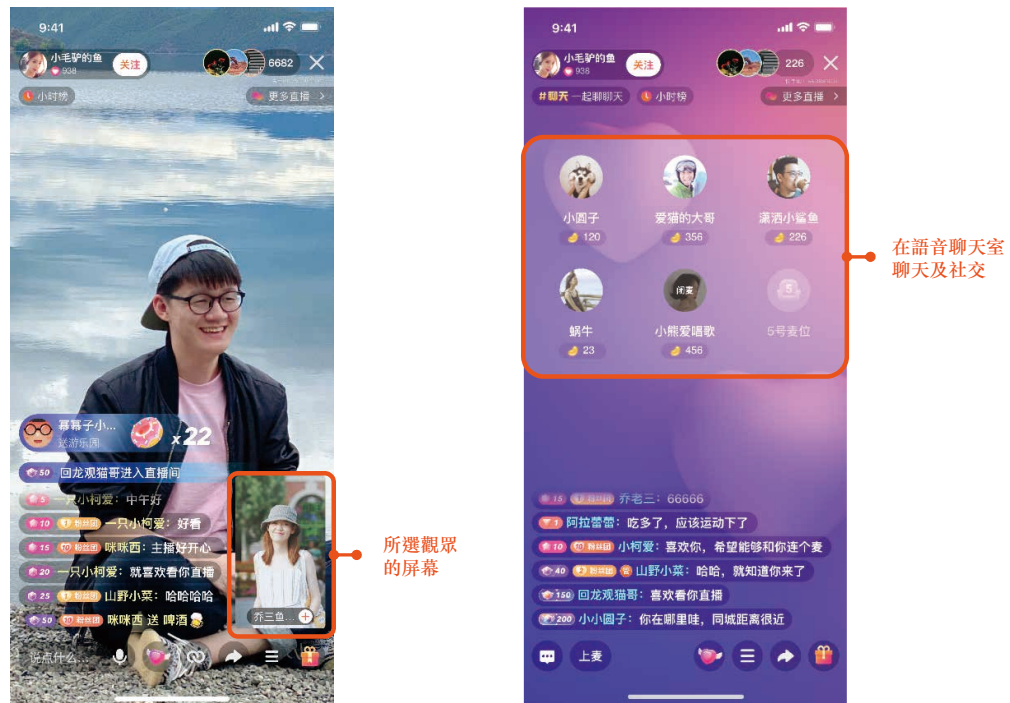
9:41

小毛驴的鱼
938
关注
6682

小时榜
更多直播

幕幕子小...
送游乐园
x22

50 回龙观猫哥进入直播间
5 一只小柯爱：中午好
10 粉丝团 一只小柯爱：好看
15 粉丝团 咪咪西：主播好开心
20 一只小柯爱：就喜欢看你直播
25 粉丝团 山野小菜：哈哈哈哈
50 粉丝团 咪咪西 送 啤酒

乔三鱼...

说点什么...

所選觀眾的屏幕

9:41

小毛驴的鱼
938
关注
226

#聊天 一起聊聊天
小时榜
更多直播

小圆子
120
爱猫的大哥
356
潇洒小鲨鱼
226
蜗牛
23
小熊爱唱歌
456
5
5号麦位

在語音聊天室聊天及社交

15 粉丝团 乔老三：66666
阿拉蕾蕾：吃多了，应该运动下了
10 粉丝团 小柯爱：喜欢你，希望能够和你连个麦
40 粉丝团 山野小菜：哈哈，就知道你来了
150 回龙观猫哥：喜欢看你直播
200 小小圆子：你在哪里哇，同城距离很近

上麦